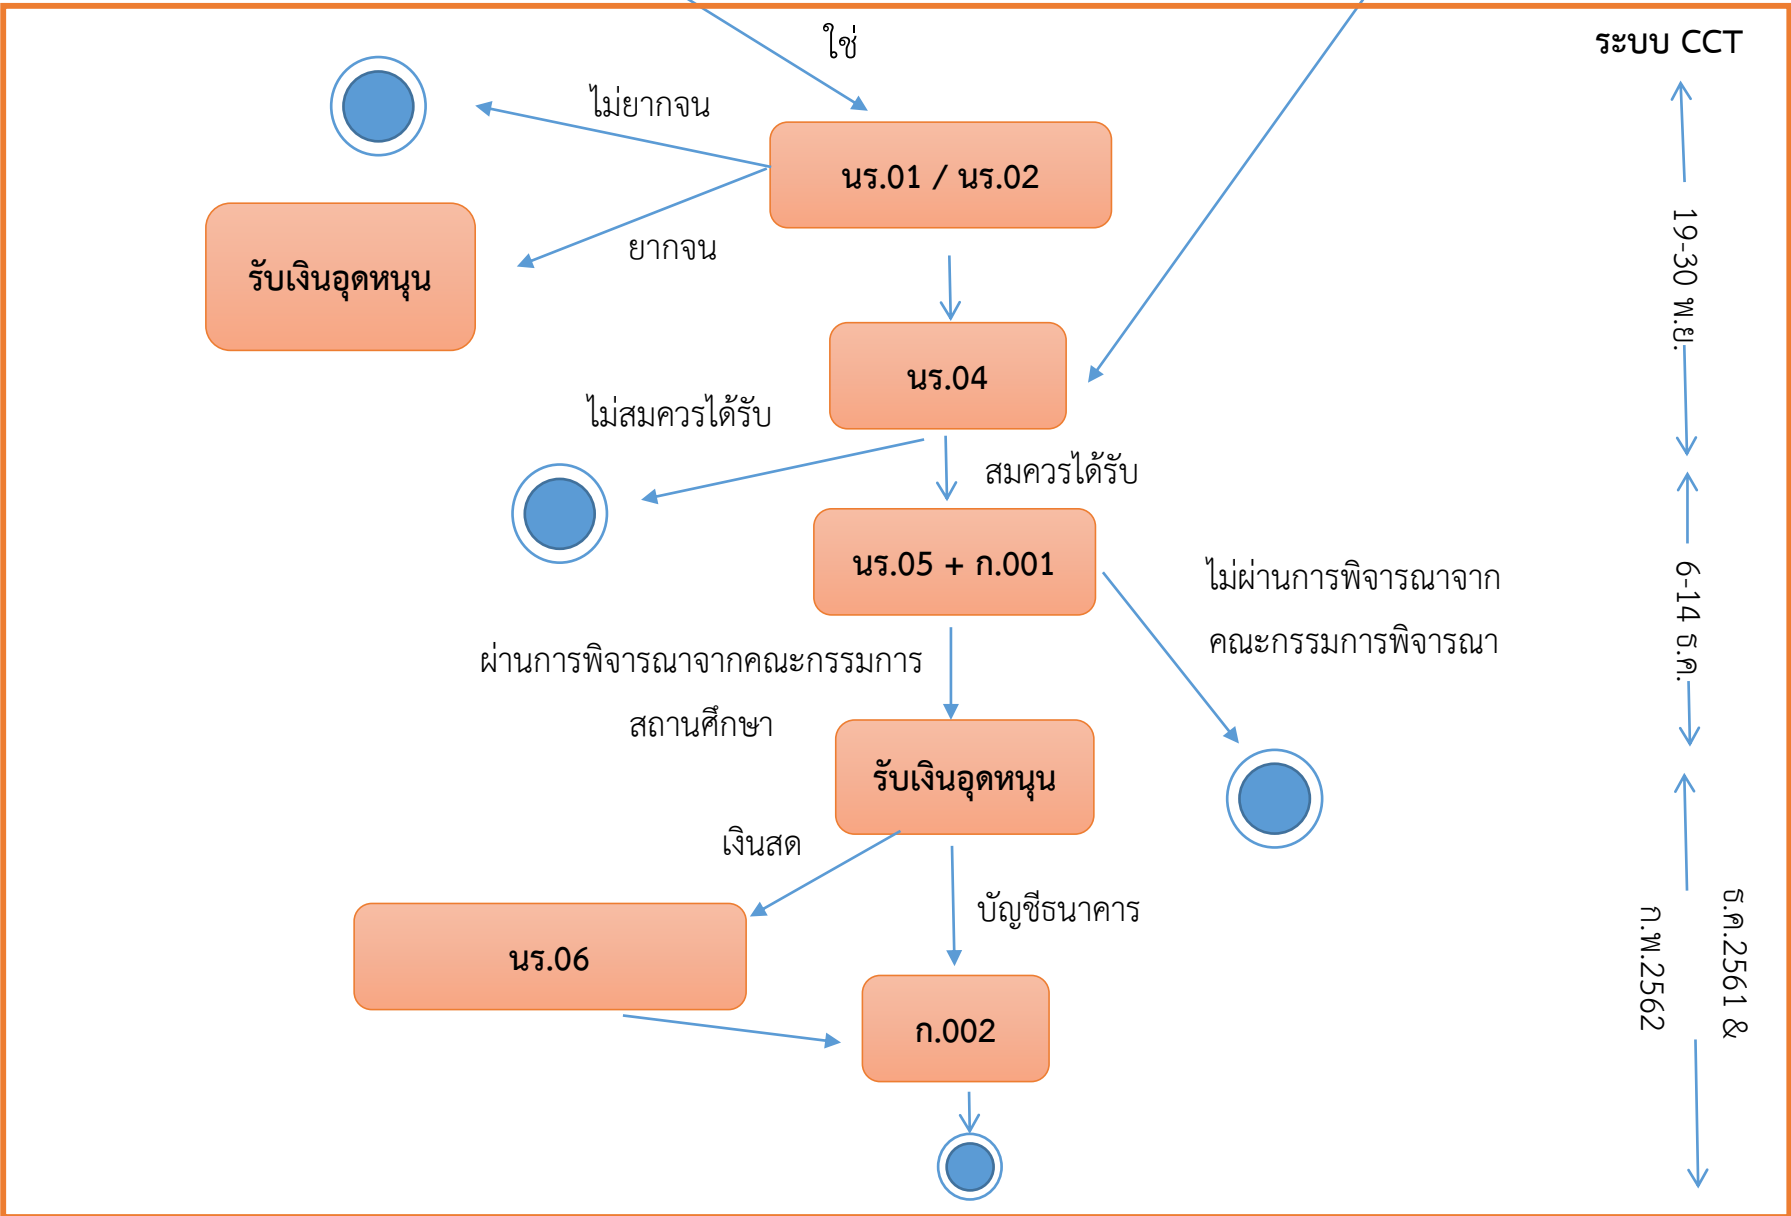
ใช่

ระบบ CCT

ไม่ยากจน

นร.01 / นร.02

ยากจน

รับเงินอุดหนุน

19-30 พ.ย.

นร.04

ไม่สมควรได้รับ

สมควรได้รับ

นร.05 + ก.001

ไม่ผ่านการพิจารณาจาก คณะกรรมการพิจารณา

6-14 ธ.ค.

ผ่านการพิจารณาจากคณะกรรมการ สถานศึกษา

รับเงินอุดหนุน

เงินสด

บัญชีธนาคาร

นร.06

ก.002

ธ.ค.2561 & ก.พ.2562